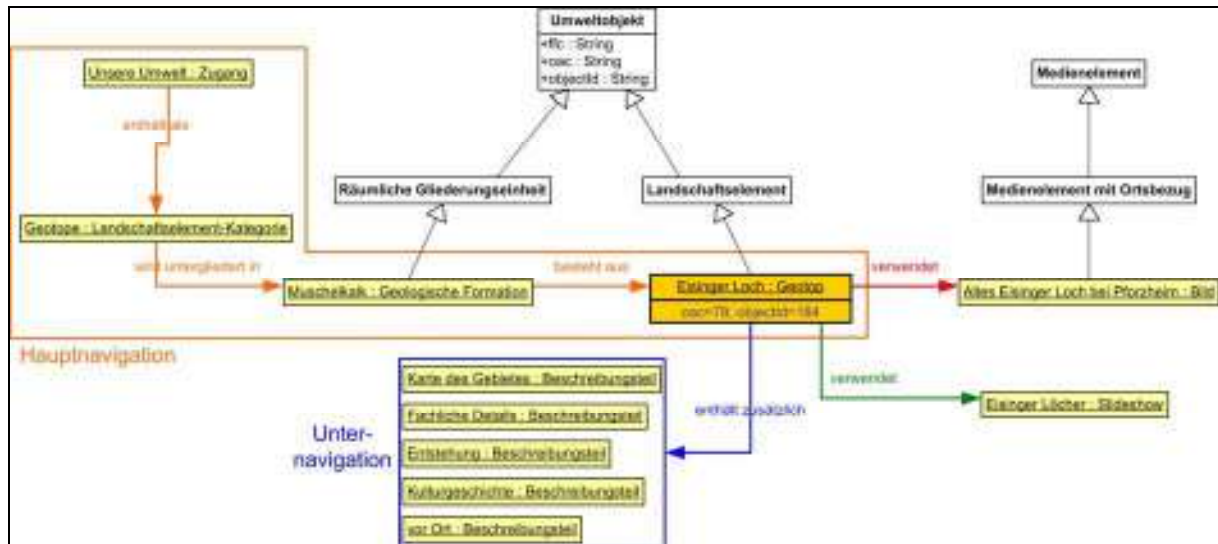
Umweltobjekt
+ffc : String
+oac : String
+objectId : String

Medienelement

Unsere Umwelt : Zugang

enthält als

Räumliche Gliederungseinheit

Landschaftselement

Medienelement mit Ortsbezug

Geotope : Landschaftselement-Kategorie

wird untergliedert in

besteht aus

verwendet

Muschelkalk : Geologische Formation

Eisinger Loch : Geotop

oac=TK objectId=184

Altes Eisinger Loch bei Pforzheim : Bild

Hauptnavigation

verwendet

Karte des Gebietes : Beschreibungsteil

Eisinger Löcher : Slideshow

Fachliche Details : Beschreibungsteil

enthält zusätzlich

Unter-navigation

Entstehung : Beschreibungsteil

Kulturgeschichte : Beschreibungsteil

vor Ort : Beschreibungsteil